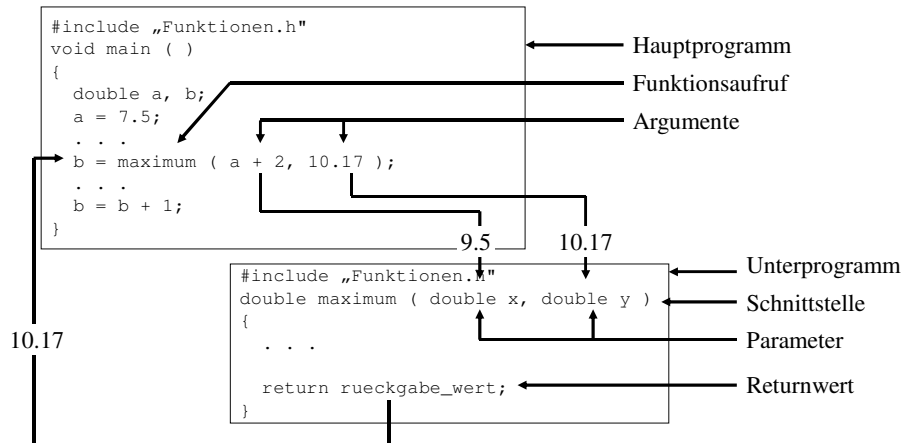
#include „Funktionen.h"
void main ( )
{
  double a, b;
  a = 7.5;
  . . .
  b = maximum ( a + 2, 10.17 );
  . . .
  b = b + 1;
}

Hauptprogramm
Funktionsaufruf
Argumente

9.5
10.17

#include „Funktionen.h"
double maximum ( double x, double y )
{
  . . .

  return rueckgabe_wert;
}

Unterprogramm
Schnittstelle
Parameter
Returnwert

10.17